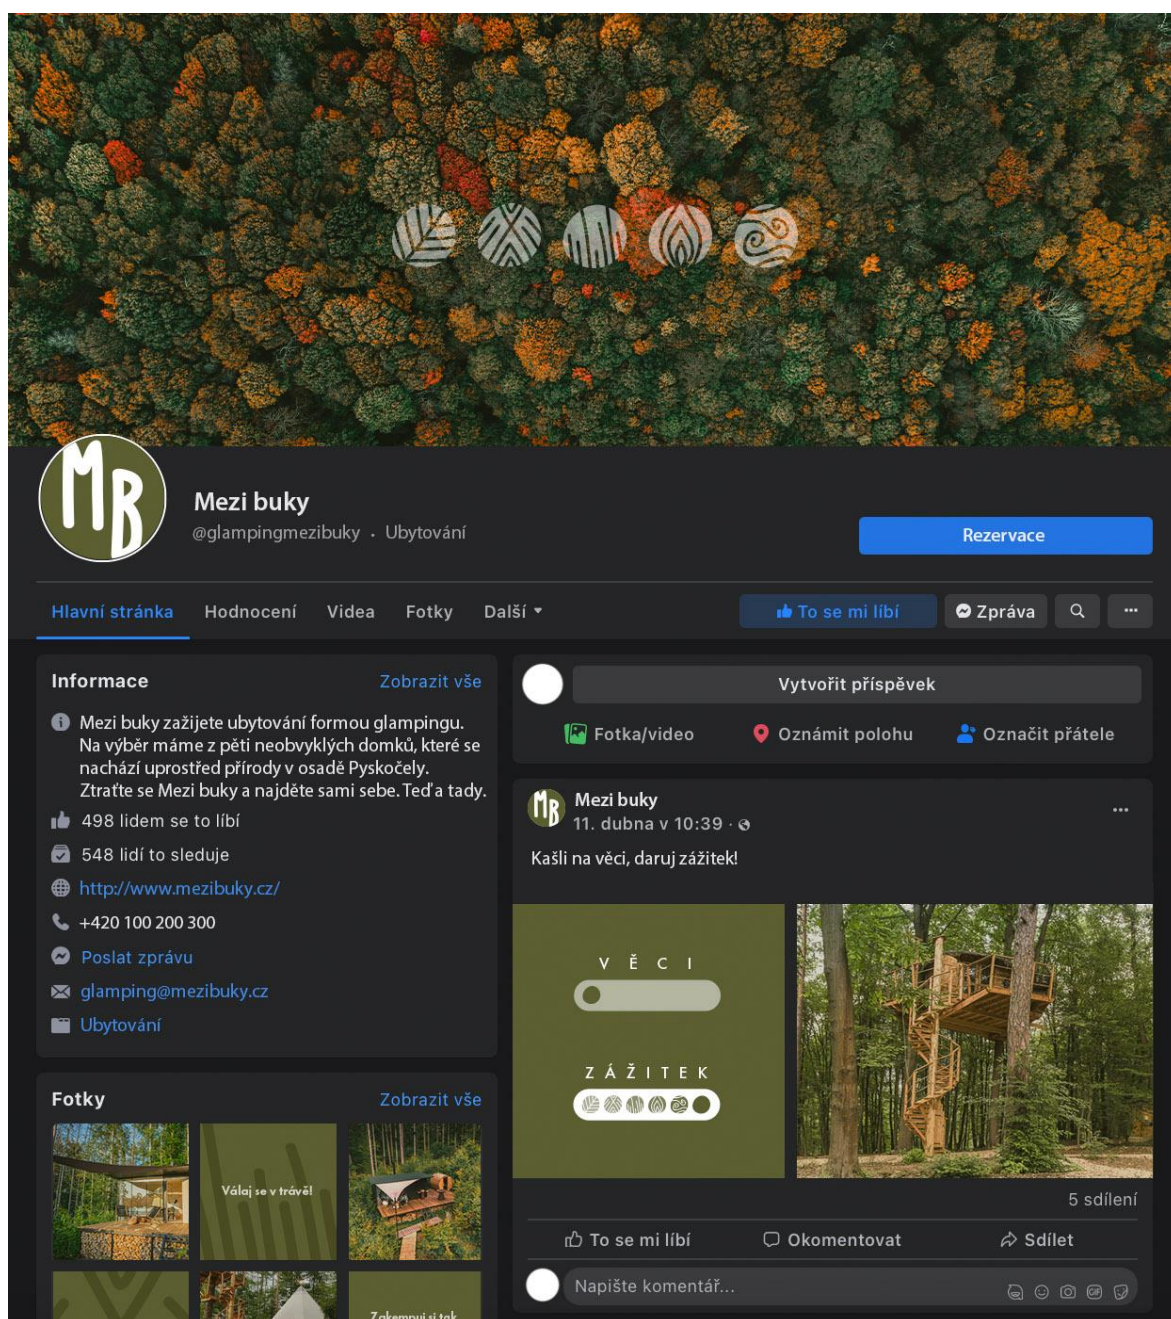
MB

Mezi buky
@glampingmezibuky · Ubytování

Rezervace

Hlavní stránka Hodnocení Videa Fotky Další

To se mi líbí Zpráva

Informace Zobrazit vše

Mezi buky zažijete ubytování formou glampingu. Na výběr máme z pěti neobvyklých domků, které se nachází uprostřed přírody v osadě Pyskočely. Ztraťte se Mezi buky a najděte sami sebe. Teď a tady.

498 lidem se to líbí

548 lidí to sleduje

http://www.mezibuky.cz/

+420 100 200 300

Poslat zprávu

glamping@mezibuky.cz

Ubytování

Fotky Zobrazit vše

Válej se v trávě!

Zakempuj si tak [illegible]

Vytvořit příspěvek

Fotka/video Oznámit polohu Označit přátele

Mezi buky
11. dubna v 10:39 ·

Kašli na věci, daruj zážitek!

VĚCI

ZÁŽITEK

5 sdílení

To se mi líbí Okomentovat Sdílet

Napište komentář...